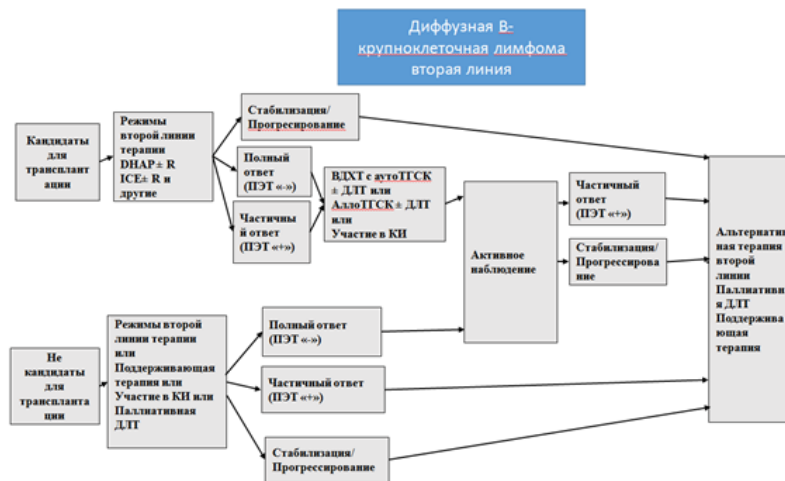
Диффузная В-крупноклеточная лимфома вторая линия

Кандидаты для трансплантации

Режимы второй линии терапии DHAP± R ICE± R и другие

Стабилизация/ Прогресирование

Полный ответ (ПЭТ «-»)

Частичный ответ (ПЭТ «+»)

ВДХТ с аутоТГСК ± ДЛТ или АллоТГСК ± ДЛТ или Участие в КИ

Активное наблюдение

Частичный ответ (ПЭТ «+»)

Стабилизация/ Прогрессирование

Альтернативная терапия второй линии Паллиативная ДЛТ Поддерживающая терапия

Не кандидаты для трансплантации

Режимы второй линии терапии или Поддерживающая терапия или Участие в КИ или Паллиативная ДЛТ

Полный ответ (ПЭТ «-»)

Частичный ответ (ПЭТ «+»)

Стабилизация/ Прогрессирование